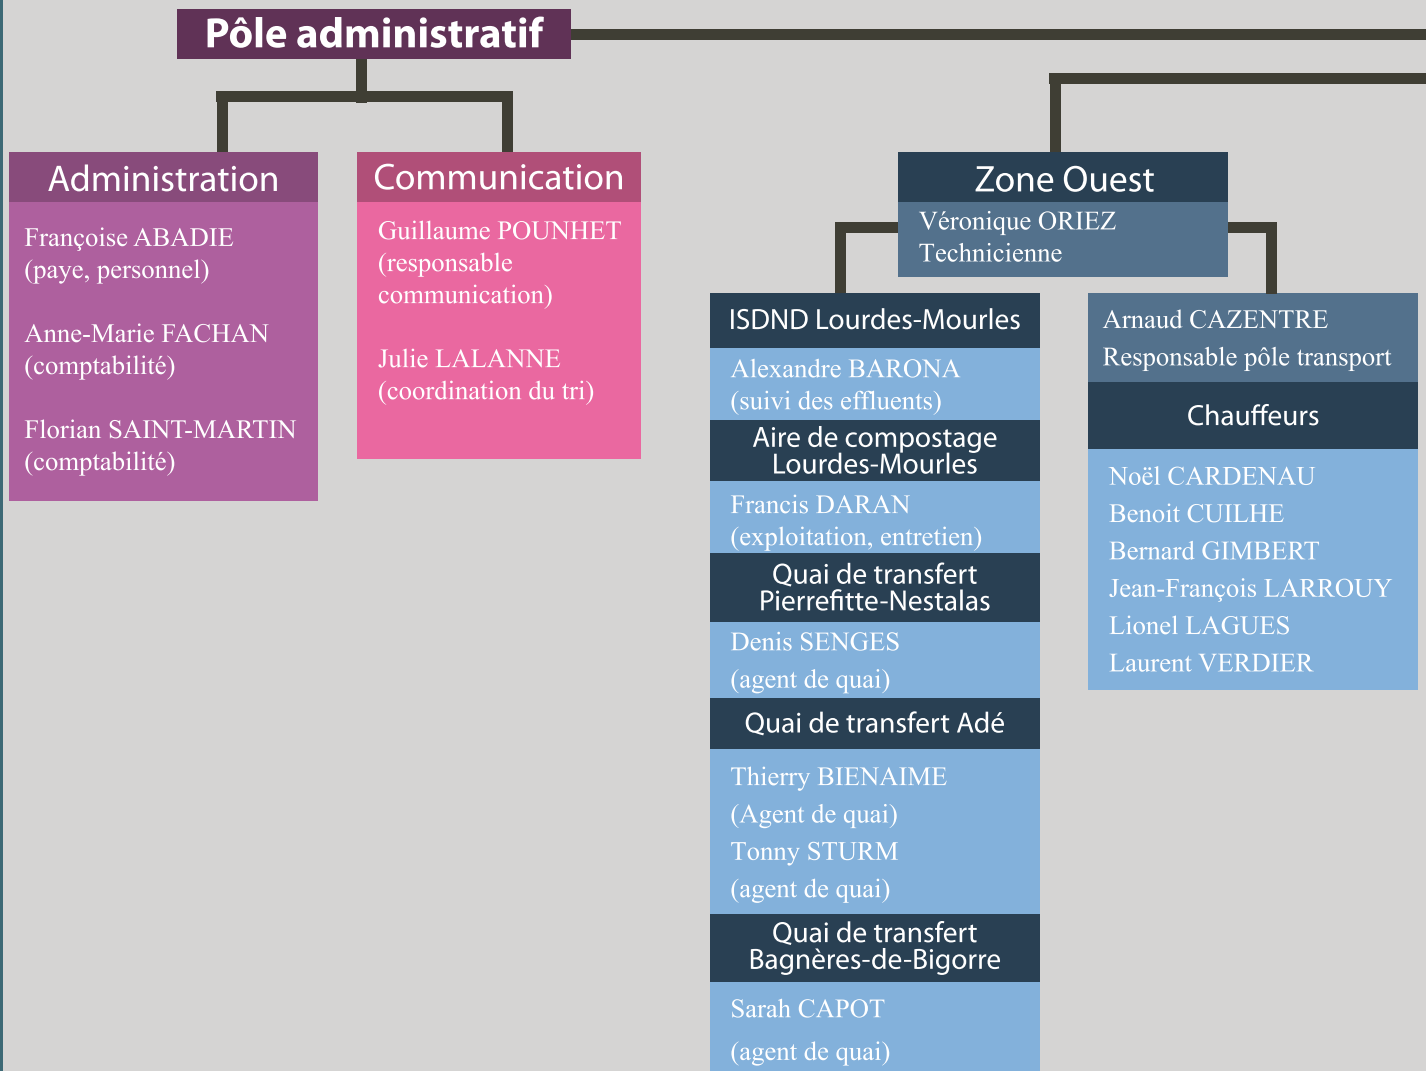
Pôle administratif

Administration

Françoise ABADIE (paye, personnel)

Anne-Marie FACHAN (comptabilité)

Florian SAINT-MARTIN (comptabilité)

Communication

Guillaume POUNHET (responsable communication)

Julie LALANNE (coordination du tri)

Zone Ouest

Véronique ORIEZ
Technicienne

ISDND Lourdes-Mourles

Alexandre BARONA (suivi des effluents)

Aire de compostage Lourdes-Mourles

Francis DARAN (exploitation, entretien)

Quai de transfert Pierrefitte-Nestalas

Denis SENGES (agent de quai)

Quai de transfert Adé

Thierry BIENAIME (Agent de quai)
Tonny STURM (agent de quai)

Quai de transfert Bagnères-de-Bigorre

Sarah CAPOT (agent de quai)

Arnaud CAZENTRE
Responsable pôle transport

Chauffeurs

Noël CARDENAU
Benoit CUILHE
Bernard GIMBERT
Jean-François LARROUY
Lionel LAGUES
Laurent VERDIER